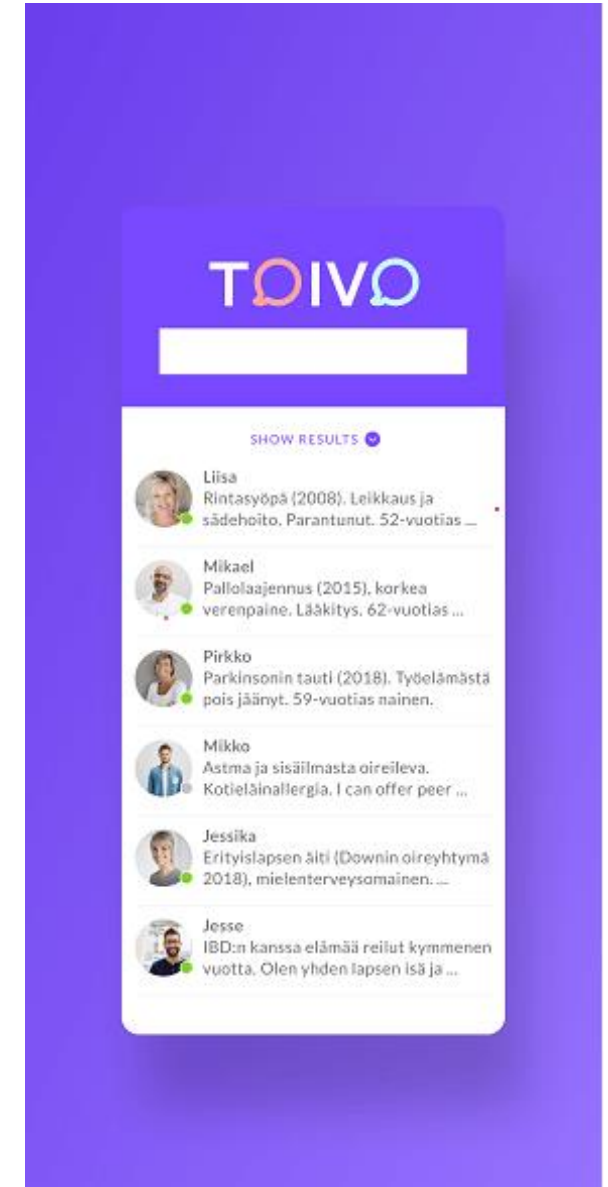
TOIVO

SHOW RESULTS

Liisa
Rintasyöpä (2008). Leikkaus ja sädehoito. Parantunut. 52-vuotias ...

Mikael
Pallolaajennus (2015), korkea verenpaine. Lääkitys. 62-vuotias ...

Pirkko
Parkinsonin tauti (2018). Työelämästä pois jäänyt. 59-vuotias nainen.

Mikko
Astma ja sisäilmasta oireileva. Kotieläinallergia. I can offer peer ...

Jessika
Erityislapsen äiti (Downin oireyhtymä 2018), mielenterveysomainen. ...

Jesse
IBD:n kanssa elämää reilut kymmenen vuotta. Olen yhden lapsen isä ja ...